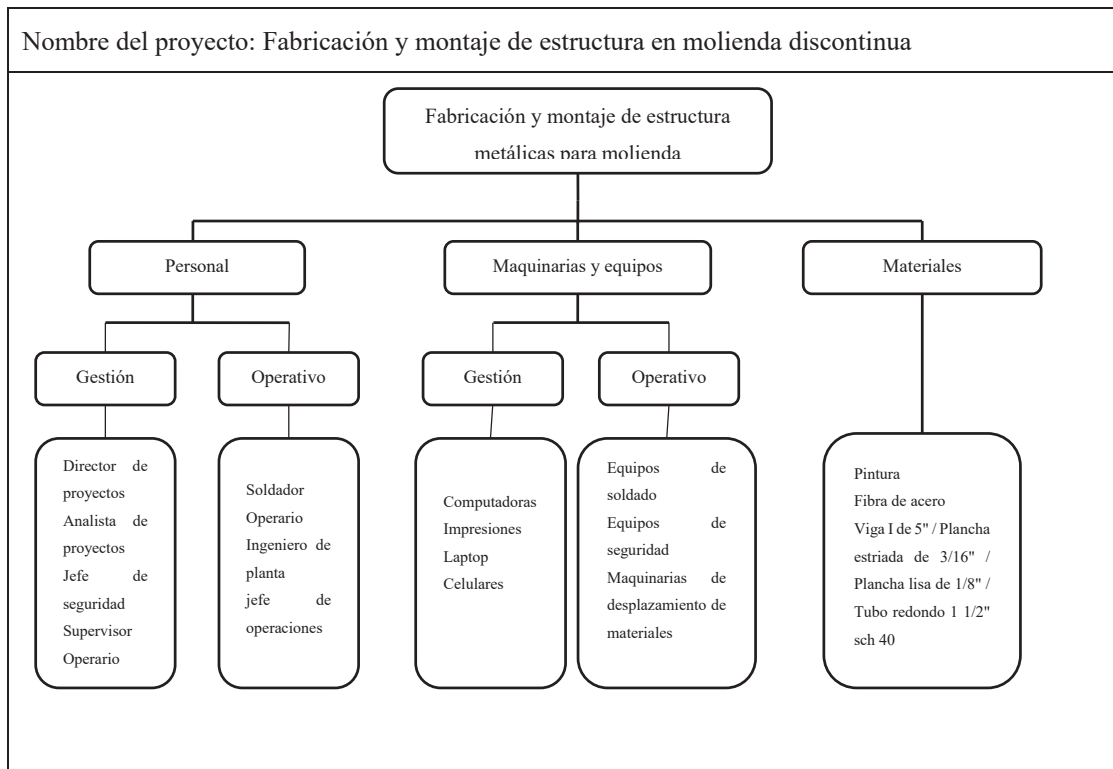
Nombre del proyecto: Fabricación y montaje de estructura en molienda discontinua

Fabricación y montaje de estructura metálicas para molienda

Personal

Maquinarias y equipos

Materiales

Gestión

Operativo

Gestión

Operativo

Director de proyectos
Analista de proyectos
Jefe de seguridad
Supervisor
Operario

Soldador
Operario
Ingeniero de planta
jefe de operaciones

Computadoras
Impresiones
Laptop
Celulares

Equipos de soldado
Equipos de seguridad
Maquinarias de desplazamiento de materiales

Pintura
Fibra de acero
Viga I de 5" / Plancha estriada de 3/16" / Plancha lisa de 1/8" / Tubo redondo 1 1/2" sch 40